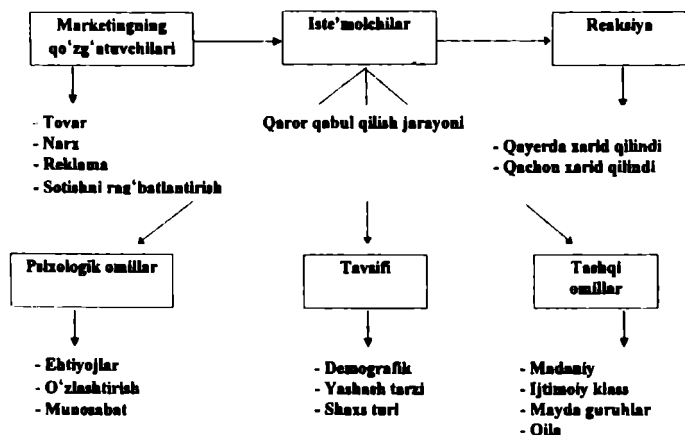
Marketingning qo'zg'atuvchilari

Iste'molchilar

Reaksiya

- Tovar
- Narx
- Reklama
- Sotishni rag'batlantirish

Qaror qabul qilish jarayoni

- Qayerda xarid qilindi
- Qachon xarid qilindi

Psixologik omillar

Tavsifi

Tashqi omillar

- Ehtiyojlar
- O'zlashtirish
- Munosabat

- Demografik
- Yashash tarzi
- Shaxs turi

- Madaniy
- Ijtimoiy klass
- Mayda guruhlar
- Oila